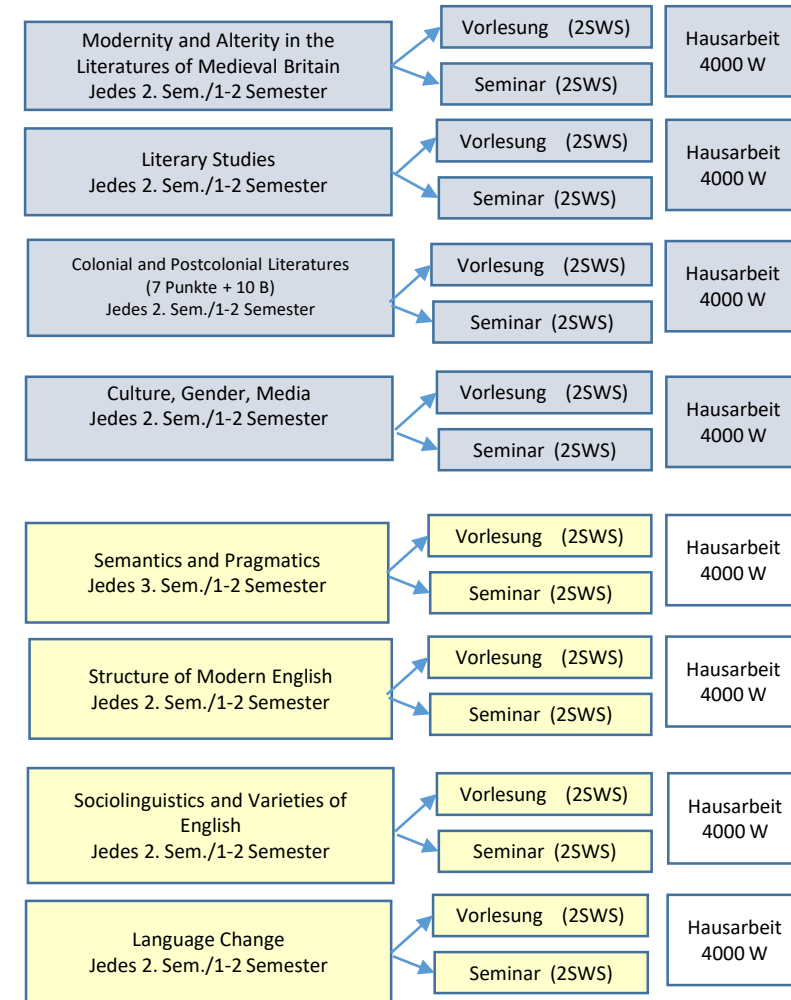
Modernity and Alterity in the Literatures of Medieval Britain
Jedes 2. Sem./1-2 Semester

Vorlesung (2SWS)

Seminar (2SWS)

Hausarbeit 4000 W

Literary Studies
Jedes 2. Sem./1-2 Semester

Vorlesung (2SWS)

Seminar (2SWS)

Hausarbeit 4000 W

Colonial and Postcolonial Literatures
(7 Punkte + 10 B)
Jedes 2. Sem./1-2 Semester

Vorlesung (2SWS)

Seminar (2SWS)

Hausarbeit 4000 W

Culture, Gender, Media
Jedes 2. Sem./1-2 Semester

Vorlesung (2SWS)

Seminar (2SWS)

Hausarbeit 4000 W

Semantics and Pragmatics
Jedes 3. Sem./1-2 Semester

Vorlesung (2SWS)

Seminar (2SWS)

Hausarbeit 4000 W

Structure of Modern English
Jedes 2. Sem./1-2 Semester

Vorlesung (2SWS)

Seminar (2SWS)

Hausarbeit 4000 W

Sociolinguistics and Varieties of English
Jedes 2. Sem./1-2 Semester

Vorlesung (2SWS)

Seminar (2SWS)

Hausarbeit 4000 W

Language Change
Jedes 2. Sem./1-2 Semester

Vorlesung (2SWS)

Seminar (2SWS)

Hausarbeit 4000 W